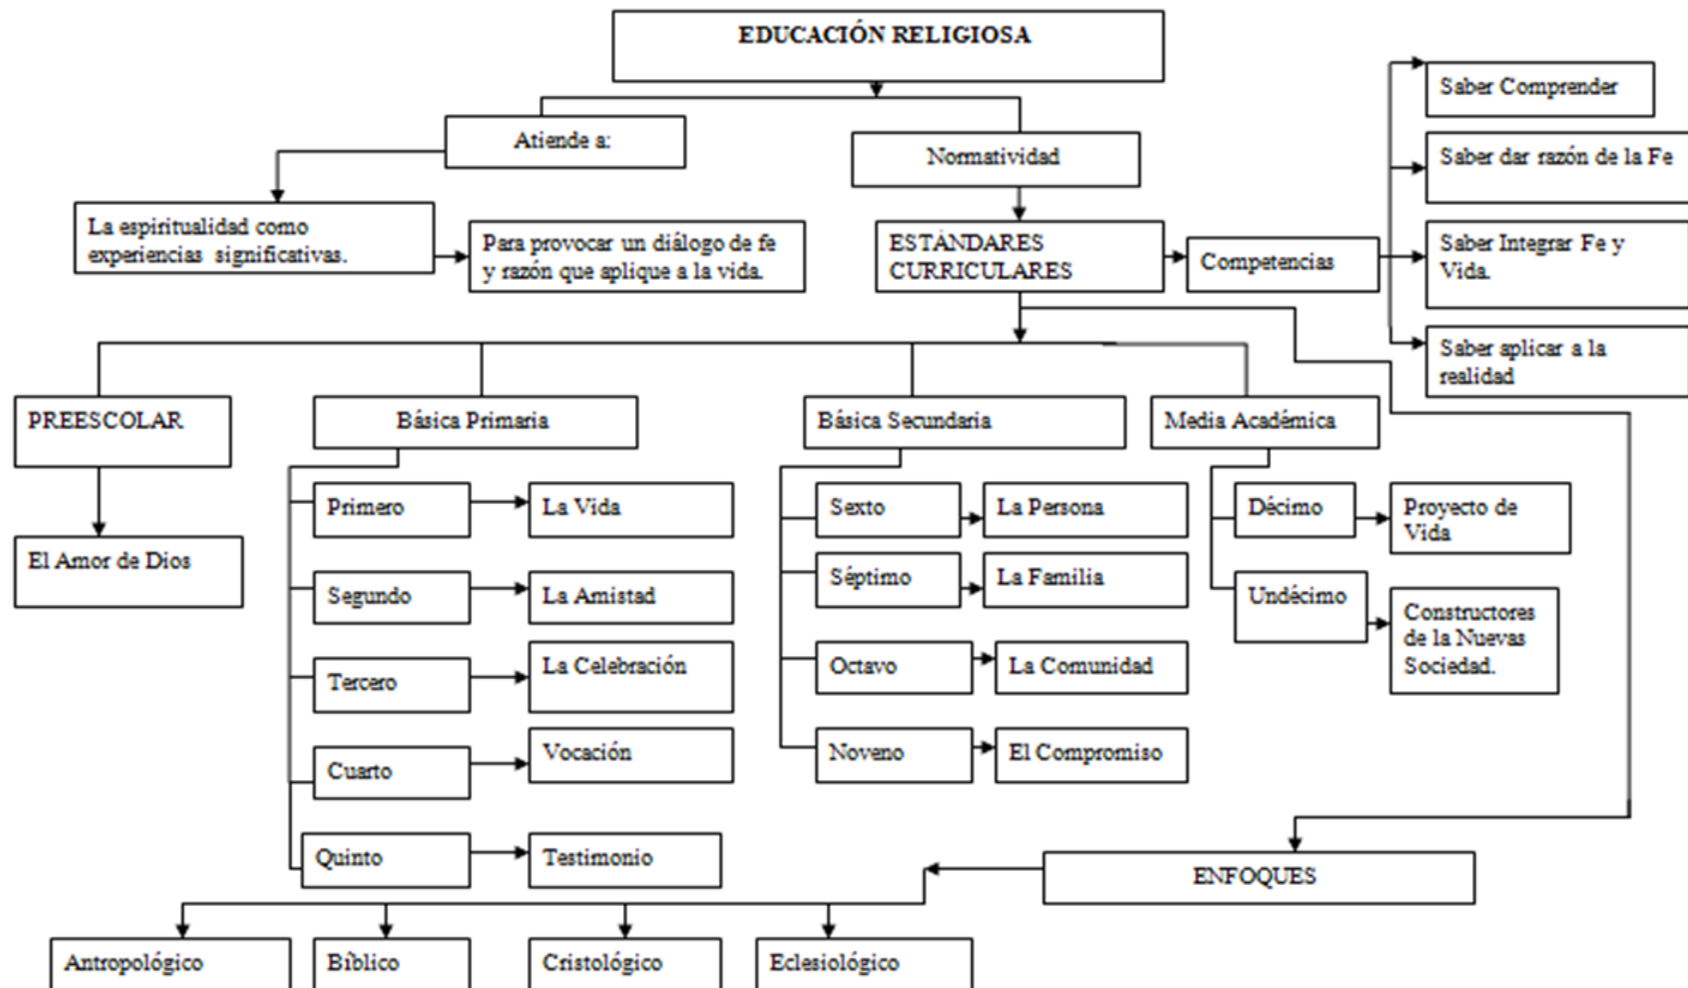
EDUCACIÓN RELIGIOSA

Atiende a:

La espiritualidad como experiencias significativas.

Para provocar un diálogo de fe y razón que aplique a la vida.

Normatividad

ESTÁNDARES CURRICULARES

Competencias

Saber Comprender

Saber dar razón de la Fe

Saber Integrar Fe y Vida.

Saber aplicar a la realidad

PREESCOLAR

El Amor de Dios

Básica Primaria

Primero

La Vida

Segundo

La Amistad

Tercero

La Celebración

Cuarto

Vocación

Quinto

Testimonio

Básica Secundaria

Sexto

La Persona

Séptimo

La Familia

Octavo

La Comunidad

Noveno

El Compromiso

Media Académica

Décimo

Proyecto de Vida

Undécimo

Constructores de la Nuevas Sociedad.

ENFOQUES

Antropológico

Bíblico

Cristológico

Eclesiológico